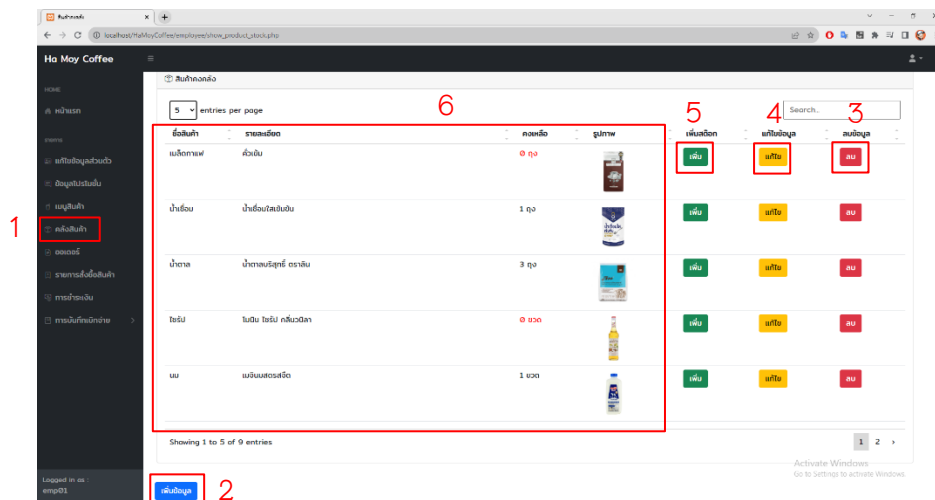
สินค้าคงคลัง ×
localhost/HaMoyCoffee/employee/show_product_stock.php

Ha Moy Coffee

HOME
หน้าแรก

ระบบ
แก้ไขข้อมูลส่วนตัว
ข้อมูลโปรโมชั่น
เมนูสินค้า
คลังสินค้า
ออเดอร์
รายการสั่งซื้อสินค้า
การชำระเงิน
การบันทึกพนักงาน

Logged in as :
emp01

1

สินค้าคงคลัง

6

5 entries per page

5 4 3

Search...

| ชื่อสินค้า | รายละเอียด | คงเหลือ | รูปภาพ | เพิ่มสต็อก | แก้ไขข้อมูล | ลบข้อมูล |
|---|---|---|---|---|---|---|
| เมล็ดกาแฟ | คั่วเข้ม | 0 ถุง | | เพิ่ม | แก้ไข | ลบ |
| น้ำเชื่อม | น้ำเชื่อมใสเข้มข้น | 1 ถุง | | เพิ่ม | แก้ไข | ลบ |
| น้ำตาล | น้ำตาลบริสุทธิ์ ตรามิตรผล | 3 ถุง | | เพิ่ม | แก้ไข | ลบ |
| ไซรัป | โมนิน ไซรัป กลิ่นวนิลา | 0 ขวด | | เพิ่ม | แก้ไข | ลบ |
| นม | เมจิกนมสดรสจืด | 1 ขวด | | เพิ่ม | แก้ไข | ลบ |

Showing 1 to 5 of 9 entries

1 2 ›

Activate Windows
Go to Settings to activate Windows.

เพิ่มข้อมูล 2